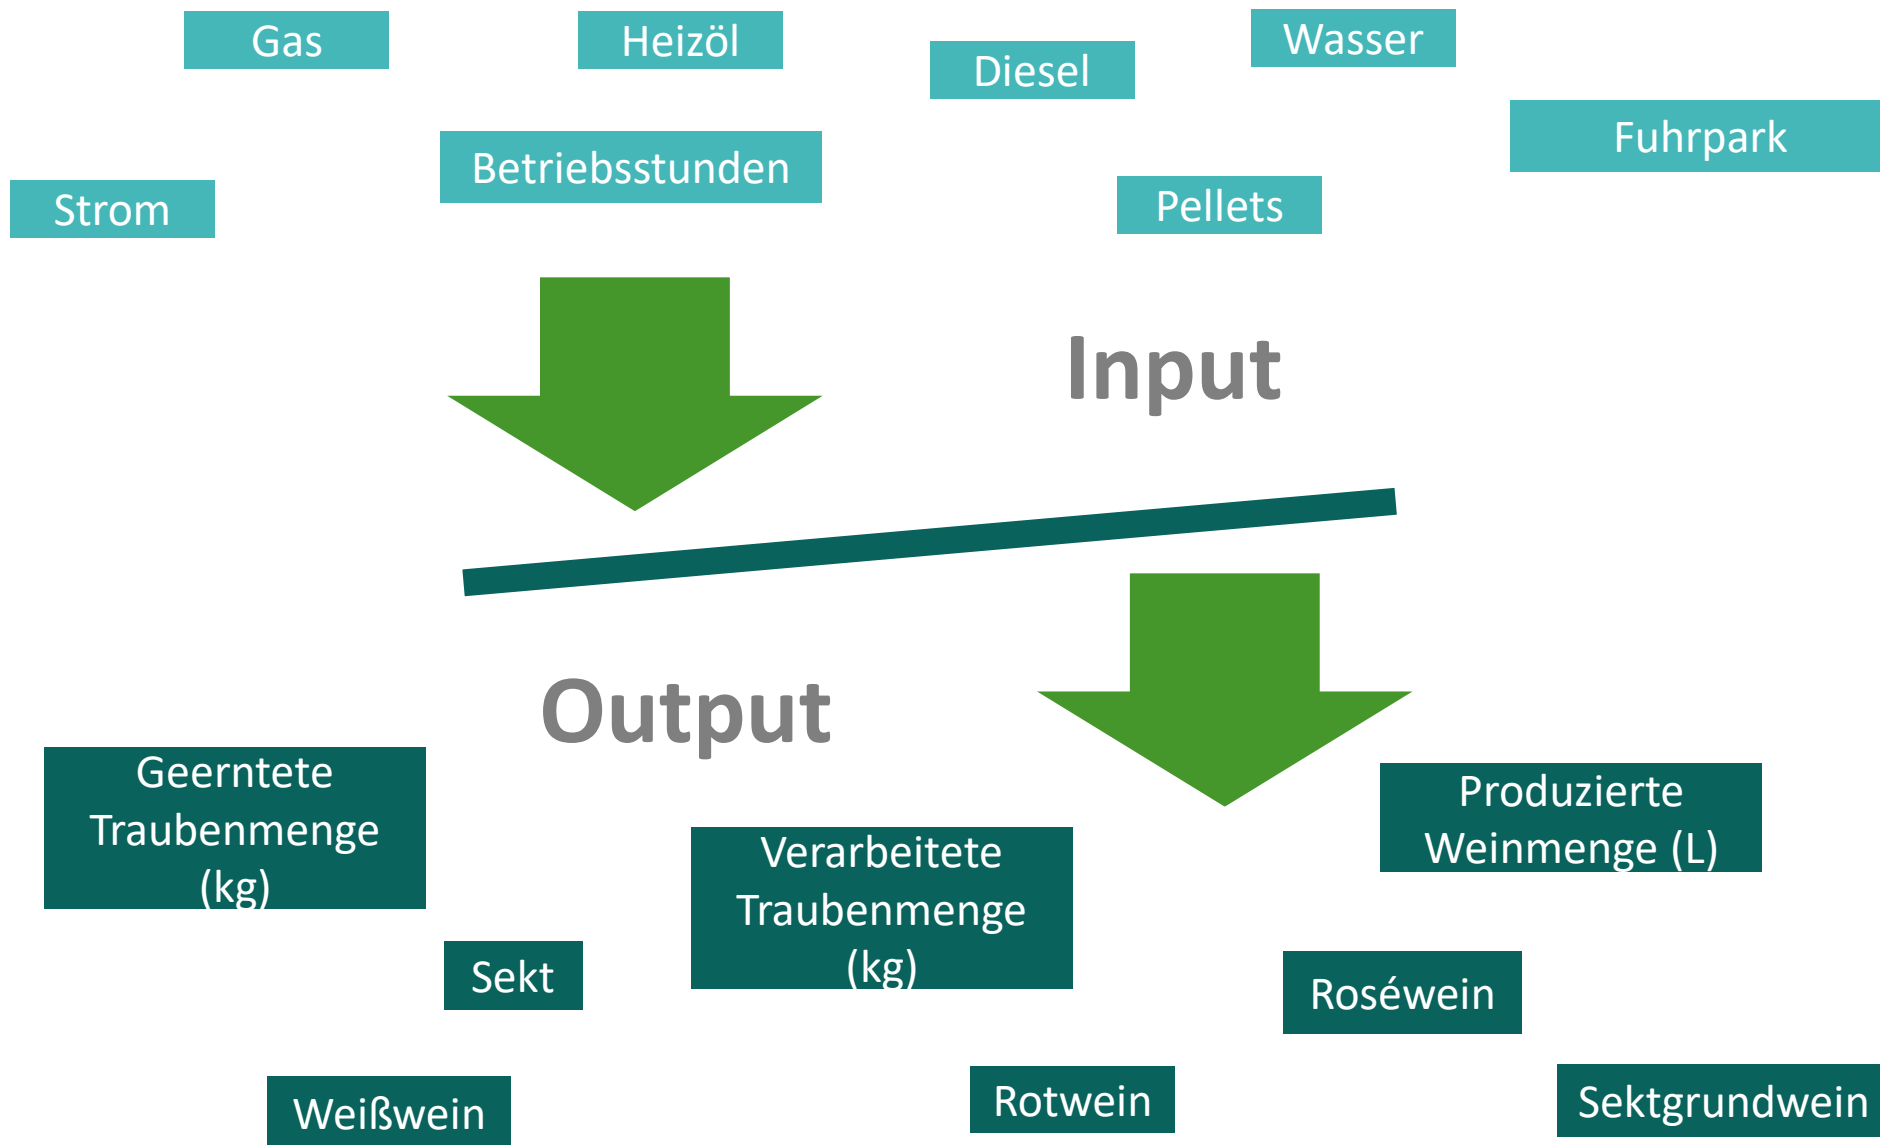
Gas

Heizöl

Diesel

Wasser

Fuhrpark

Betriebsstunden

Strom

Pellets

Input

Output

Geerntete Traubenmenge (kg)

Produzierte Weinmenge (L)

Verarbeitete Traubenmenge (kg)

Sekt

Roséwein

Weißwein

Rotwein

Sektgrundwein